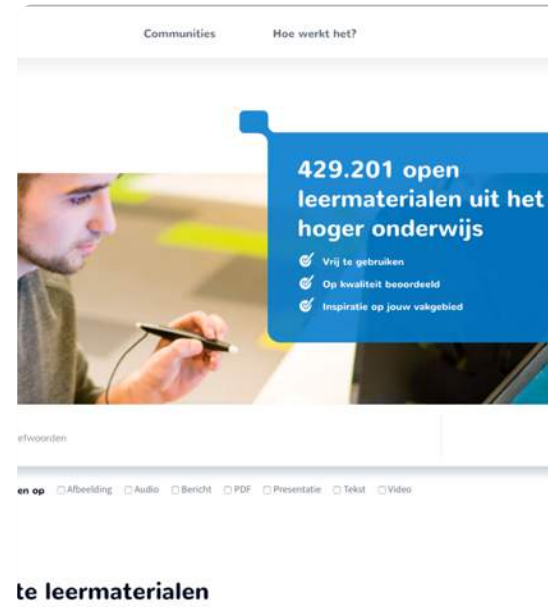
Communities Hoe werkt het?

429.201 open leermaterialen uit het hoger onderwijs

Vrij te gebruiken
Op kwaliteit beoordeeld
Inspiratie op jouw vakgebied

efwoorden

en op Afbeelding Audio Bericht PDF Presentatie Tekst Video

te leermaterialen